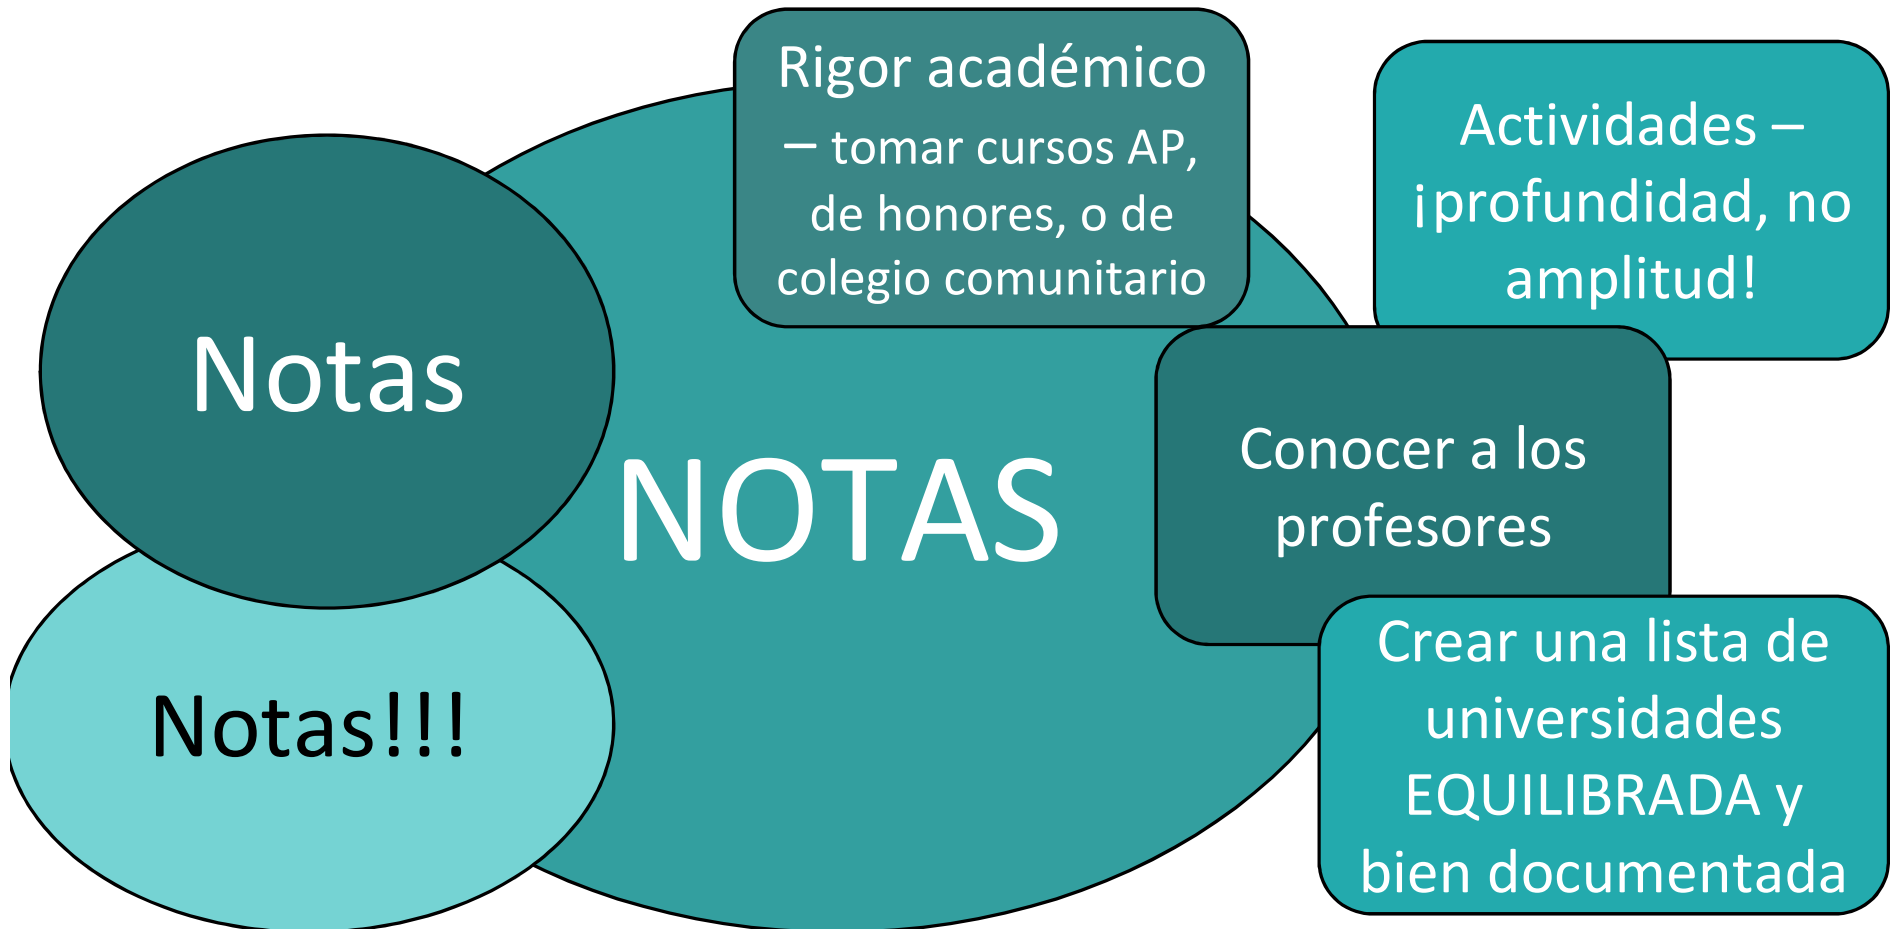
Notas

Notas!!!

NOTAS

Rigor académico – tomar cursos AP, de honores, o de colegio comunitario

Actividades – ¡profundidad, no amplitud!

Conocer a los profesores

Crear una lista de universidades EQUILIBRADA y bien documentada